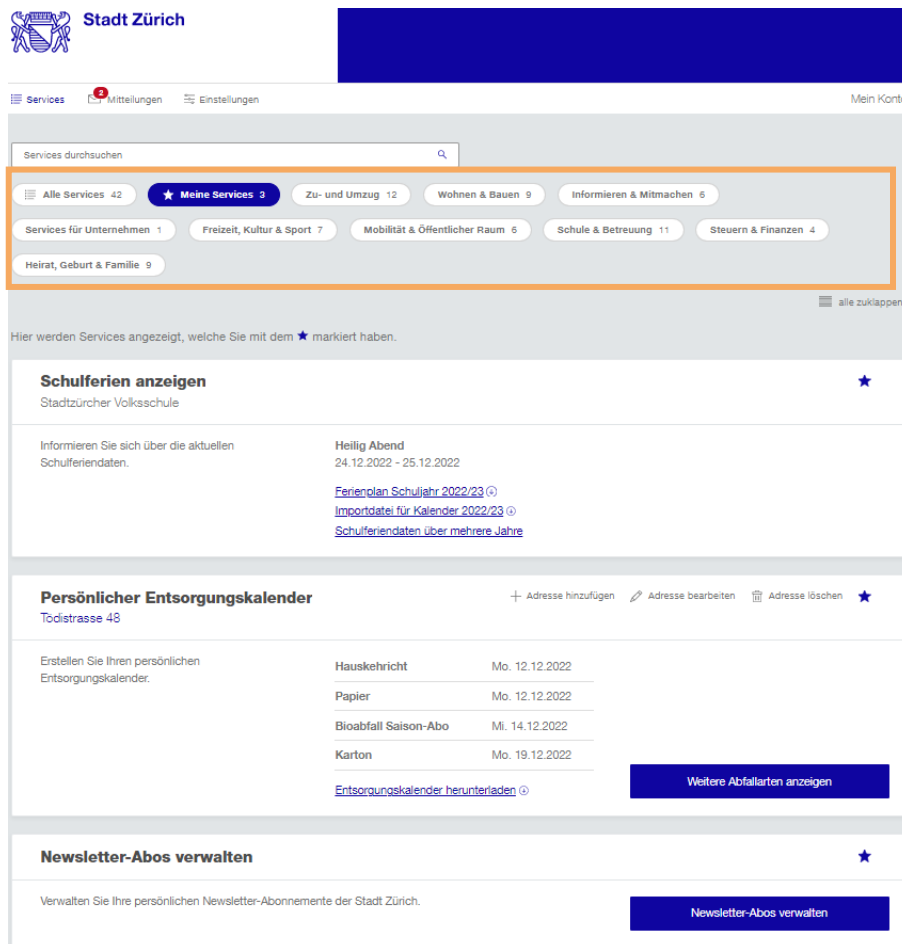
Stadt Zürich

Services 2 Mitteilungen Einstellungen Mein Konto

Services durchsuchen

Alle Services 42 Meine Services 3 Zu- und Umzug 12 Wohnen & Bauen 9 Informieren & Mitmachen 6 Services für Unternehmen 1 Freizeit, Kultur & Sport 7 Mobilität & Öffentlicher Raum 6 Schule & Betreuung 11 Steuern & Finanzen 4 Heirat, Geburt & Familie 9

alle zuklappen

Hier werden Services angezeigt, welche Sie mit dem ★ markiert haben.

Schulferien anzeigen
Stadtzürcher Volksschule

Informieren Sie sich über die aktuellen Schulferiendaten.

Heilig Abend
24.12.2022 - 25.12.2022

Ferienplan Schuljahr 2022/23
Importdatei für Kalender 2022/23
Schulferiendaten über mehrere Jahre

Persönlicher Entsorgungskalender
Tödistrasse 48

Adresse hinzufügen Adresse bearbeiten Adresse löschen

Erstellen Sie Ihren persönlichen Entsorgungskalender.

| | |
|---|---|
| Hauskehricht | Mo. 12.12.2022 |
| Papier | Mo. 12.12.2022 |
| Bioabfall Saison-Abo | Mi. 14.12.2022 |
| Karton | Mo. 19.12.2022 |

Entsorgungskalender herunterladen

Weitere Abfallarten anzeigen

Newsletter-Abos verwalten

Verwalten Sie Ihre persönlichen Newsletter-Abonnemente der Stadt Zürich.

Newsletter-Abos verwalten